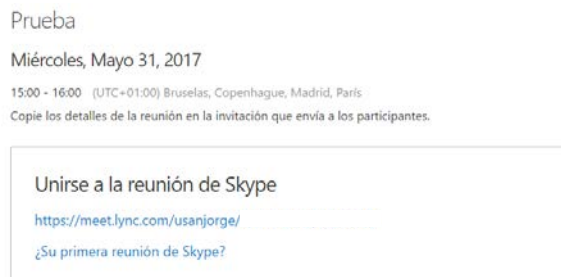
Prueba

Miércoles, Mayo 31, 2017

15:00 - 16:00 (UTC+01:00) Bruselas, Copenhague, Madrid, París

Copie los detalles de la reunión en la invitación que envía a los participantes.

Unirse a la reunión de Skype

https://meet.lync.com/usanjorge/

¿Su primera reunión de Skype?